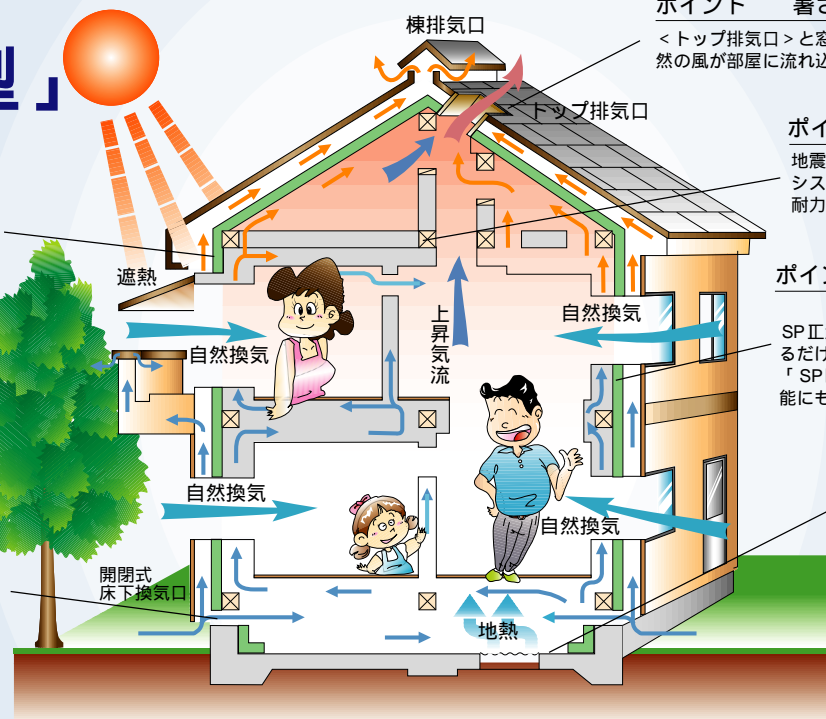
型」

ポイント　暑さ

＜トップ排気口＞と窓
然の風が部屋に流れ込

棟排気口

トップ排気口

ポイ

地震
シス
耐力

遮熱

ポイン

自然換気

上昇気流

自然換気

SP工
るだけ
「SP
能にも

自然換気

自然換気

開閉式
床下換気口

地熱